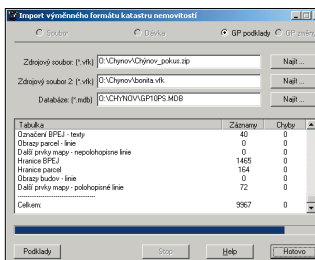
Import výměnného formátu katastru nemovitostí

Soubor Dávka GP podklady GP změny

Zdrojový soubor: (*.vfk) O:\Chynov\Chýnov_pokus.zip Najít...

Zdrojový soubor 2: (*.vfk) O:\Chynov\bonita.vfk Najít...

Databáze: (*.mdb) O:\CHYNOV\GP10PS.MDB Najít...

| Tabulka | Záznamy | Chyby |
|---|---|---|
| Označení BPEJ - texty | 40 | 0 |
| Obrazy parcel - linie | 0 | 0 |
| Další prvky mapy - nepolohopisné linie | 0 | 0 |
| Hranice BPEJ | 1465 | 0 |
| Hranice parcel | 164 | 0 |
| Obrazy budov - linie | 0 | 0 |
| Další prvky mapy - polohopisné linie | 72 | 0 |
| ------------------------------ | | |
| Celkem: | 9967 | 0 |

Podklady Stop Help Hotovo